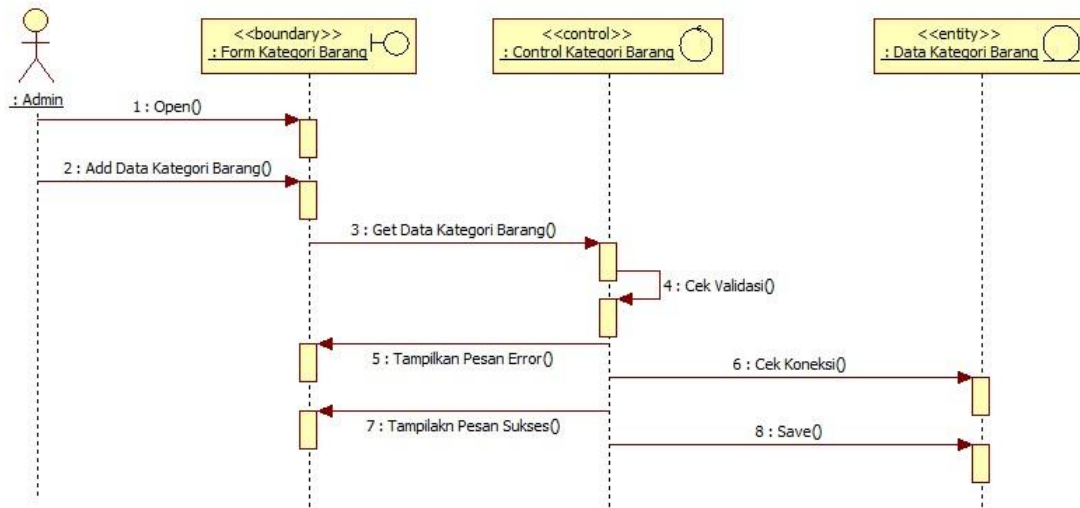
: Admin

<<boundary>>
: Form Kategori Barang

<<control>>
: Control Kategori Barang

<<entity>>
: Data Kategori Barang

1 : Open()

2 : Add Data Kategori Barang()

3 : Get Data Kategori Barang()

4 : Cek Validasi()

5 : Tampilkan Pesan Error()

6 : Cek Koneksi()

7 : Tampilakn Pesan Sukses()

8 : Save()